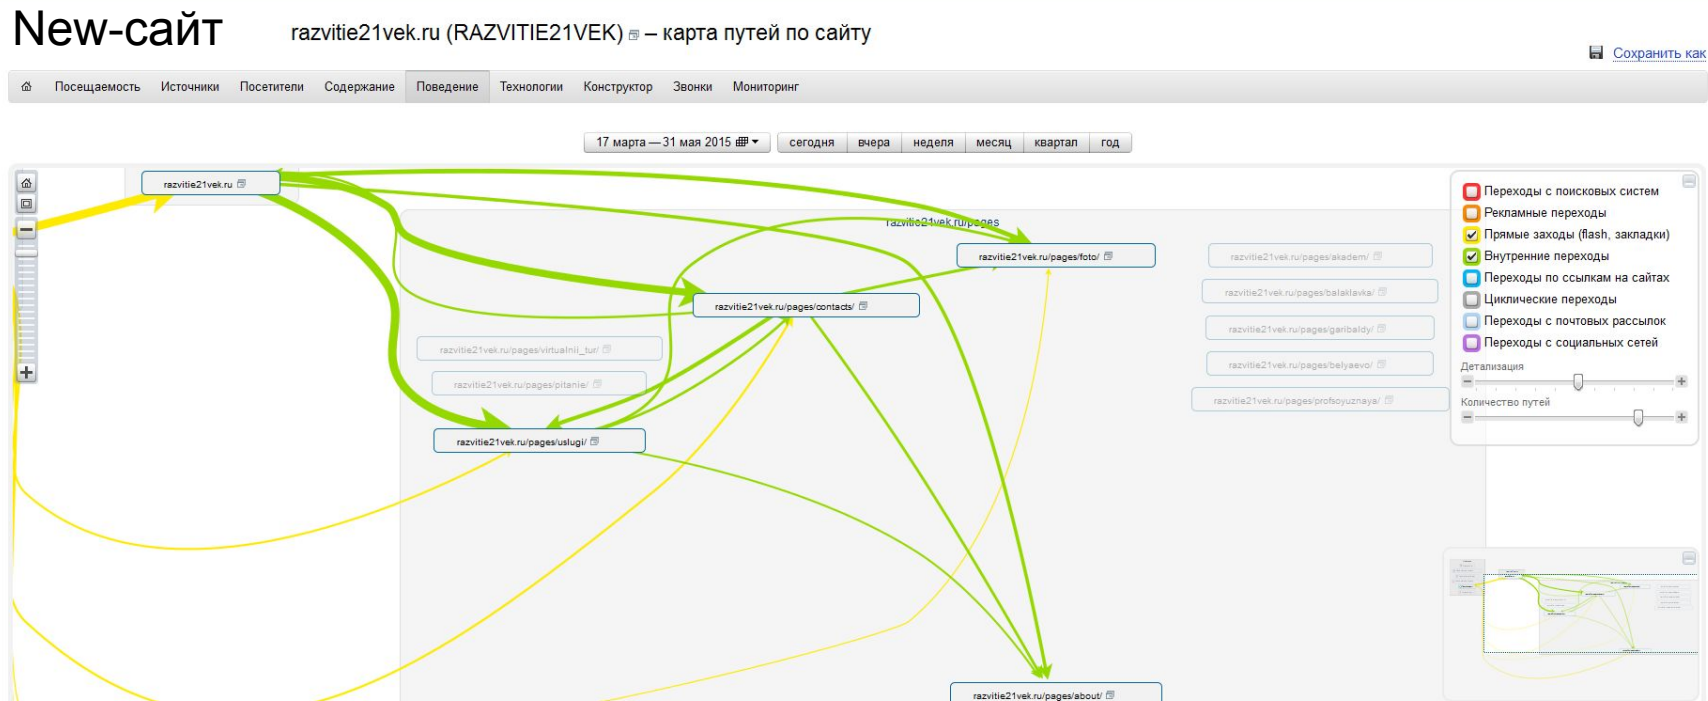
New-сайт

razvitie21vek.ru (RAZVITIE21VEK) – карта путей по сайту

Сохранить как

Посещаемость | Источники | Посетители | Содержание | Поведение | Технологии | Конструктор | Звонки | Мониторинг

17 марта — 31 мая 2015 | сегодня | вчера | неделя | месяц | квартал | год

razvitie21vek.ru

razvitie21vek.ru/pages

razvitie21vek.ru/pages/foto/

razvitie21vek.ru/pages/contacts/

razvitie21vek.ru/pages/virtualnii_tur/

razvitie21vek.ru/pages/pitanie/

razvitie21vek.ru/pages/uslugi/

razvitie21vek.ru/pages/akadem/

razvitie21vek.ru/pages/balaklavka/

razvitie21vek.ru/pages/garibaldy/

razvitie21vek.ru/pages/belyaevo/

razvitie21vek.ru/pages/profsoyuznaya/

razvitie21vek.ru/pages/about/

Переходы с поисковых систем
Рекламные переходы
Прямые заходы (flash, закладки)
Внутренние переходы
Переходы по ссылкам на сайтах
Циклические переходы
Переходы с почтовых рассылок
Переходы с социальных сетей
Детализация
Количество путей